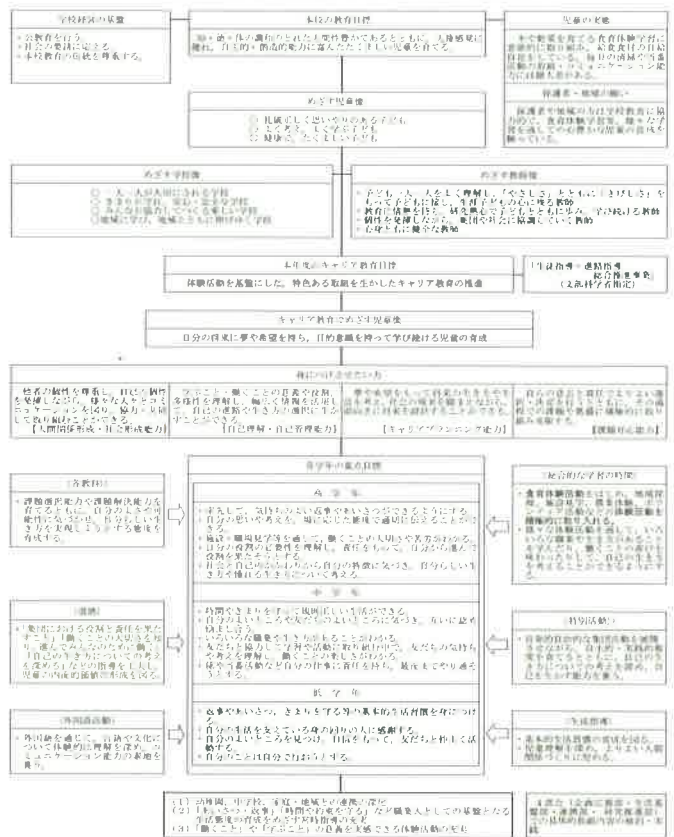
学校経営の基盤

○ 公教育を行う。
○ 社会の要請に応える。
○ 本校教育の伝統を尊重する。

本校の教育目標

知・徳・体の調和のとれた人間性豊かであるとともに、人権感覚に優れ、自ら学び、創造的実践力に富んだたくましい児童を育てる。

児童の実態

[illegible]

保護者・地域の願い

保護者や地域の方は学校教育に協力的で、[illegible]

めざす児童像

○ 礼儀正しく思いやりのある子ども
○ よく考え、よく学ぶ子ども
○ 健康で、たくましい子ども

めざす学校像

○ 一人一人が大切にされる学校
○ きまりを守り、安心・安全な学校
○ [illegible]
○ 地域に学び、地域とともに歩む学校

めざす教師像

○ 子ども一人一人をよく理解し、「やさしさ」と「きびしさ」をもって子どもに接し、生活子どもの心に残る教師
○ 教育に情熱を持ち、研究熱心で子どもとともに歩み、学び続ける教師
○ 個性を発揮しながら、協同して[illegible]
○ 心身ともに健全な教師

本年度のキャリア教育目標

体験活動を基盤にした、特色ある取組を生かしたキャリア教育の推進

「生徒指導・進路指導総合推進事業」(文部科学省指定)

キャリア教育でめざす児童像

自分の将来に夢や希望を持ち、目的意識を持って学び続ける児童の育成

身に付けさせたい力

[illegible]【人間関係形成・社会形成能力】

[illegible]【自己理解・自己管理能力】

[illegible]【キャリアプランニング能力】

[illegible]【課題対応能力】

各学年の重点目標

低学年
・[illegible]
・自分の思いや考えを、場に応じた態度で適切に伝えることができる。
・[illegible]
・自分の役割の必要性を理解し、責任をもって、自分から進んで役割を果たそうとする。
・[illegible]

中学年
・時間やきまりを守って規則正しい生活ができる。
・自分のよいところや友だちのよいところに気付き、互いに認め合う。
・いろいろな職業や生き方があることがわかる。
・友だちと協力して学習や活動に取り組む中で、友だちの気持ちや考えを理解し、働くことの大切さがわかる。
・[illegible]

低学年
・あいさつや返事、きまりを守る等の基本的な生活習慣を身に付ける。
・自分の生活を支えている身の回りの人に感謝する。
・自分のよいところを見つけ、目標をもって、友だちと仲よく活動する。
・自分のことは自分でおこなうとする。

【各教科】
・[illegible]

【道徳】
・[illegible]

【外国語活動】
・外国語を通じて、言語や文化について体験的に理解を深め、コミュニケーション能力の素地を養う。

【総合的な学習の時間】
・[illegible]

【特別活動】
・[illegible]

【生徒指導】
・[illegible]

(1) 幼稚園、中学校、家庭・地域との連携の深化
(2) 「ねらう・改善」「時間や約束を守る」など職業人としての基盤となる生活態度の育成をめざす日常指導の充実
(3) 「働くこと」や「学ぶこと」の意義を実感できる体験活動の充実

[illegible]